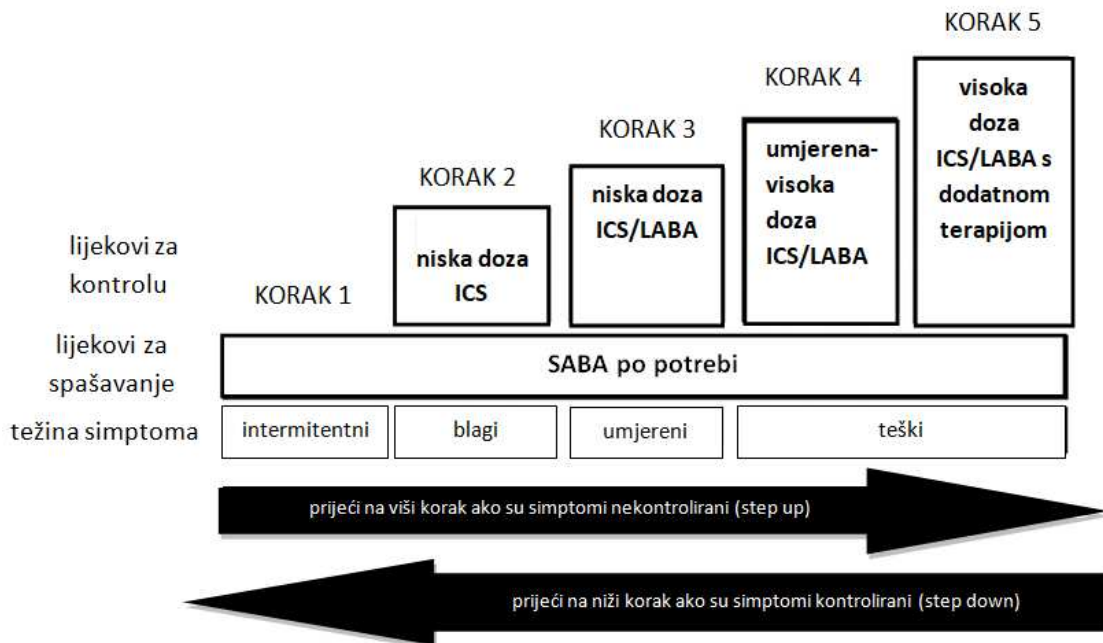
KORAK 5

KORAK 4

KORAK 3

KORAK 2

KORAK 1

visoka doza ICS/LABA s dodatnom terapijom

umjerena-visoka doza ICS/LABA

niska doza ICS/LABA

niska doza ICS

lijekovi za kontrolu

lijekovi za spašavanje

SABA po potrebi

težina simptoma

intermitentni

blagi

umjereni

teški

prijeći na viši korak ako su simptomi nekontrolirani (step up)

prijeći na niži korak ako su simptomi kontrolirani (step down)